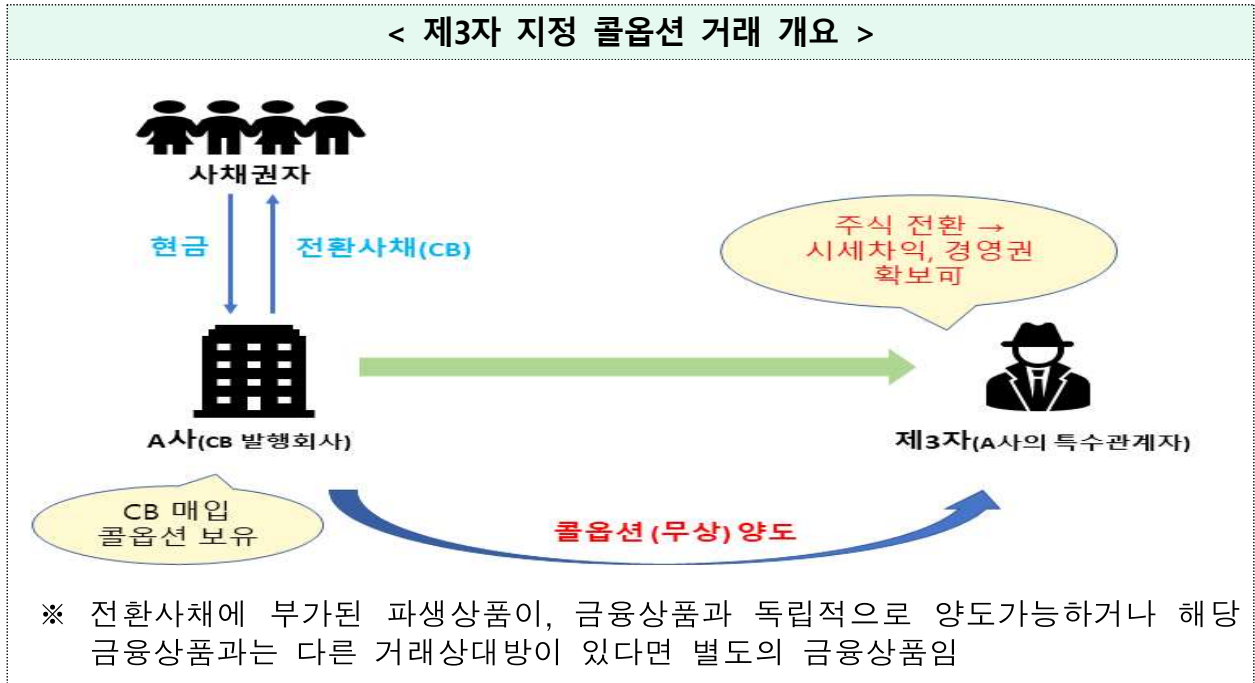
< 제3자 지정 콜옵션 거래 개요 >

사채권자

현금

전환사채(CB)

주식 전환 → 시세차익, 경영권 확보可

A사(CB 발행회사)

제3자(A사의 특수관계자)

CB 매입 콜옵션 보유

콜옵션(무상) 양도

※ 전환사채에 부가된 파생상품이, 금융상품과 독립적으로 양도가능하거나 해당 금융상품과는 다른 거래상대방이 있다면 별도의 금융상품임